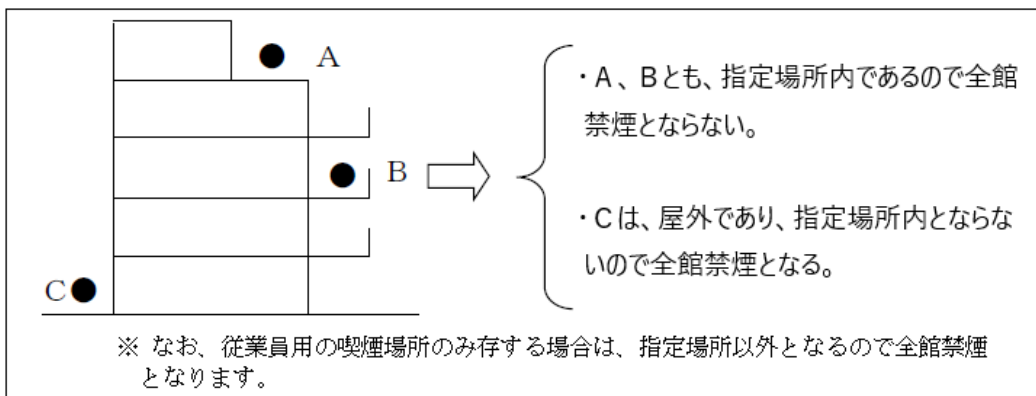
A

B

C

・A、Bとも、指定場所内であるので全館禁煙とならない。

・Cは、屋外であり、指定場所内とならないので全館禁煙となる。

※ なお、従業員用の喫煙場所のみ存する場合は、指定場所以外となるので全館禁煙となります。